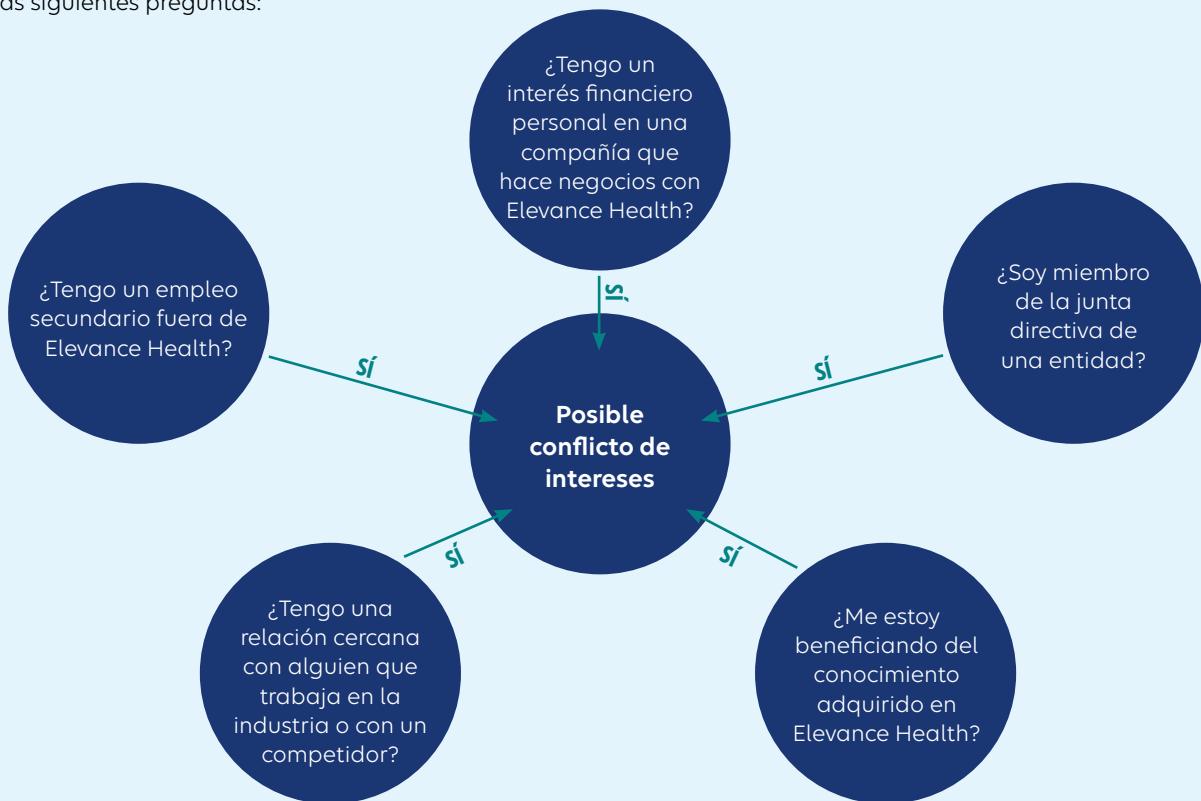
as siguientes preguntas:

¿Tengo un interés financiero personal en una compañía que hace negocios con Elevance Health?

Sí

¿Tengo un empleo secundario fuera de Elevance Health?

Sí

¿Soy miembro de la junta directiva de una entidad?

Sí

Posible conflicto de intereses

Sí

Sí

¿Tengo una relación cercana con alguien que trabaja en la industria o con un competidor?

¿Me estoy beneficiando del conocimiento adquirido en Elevance Health?